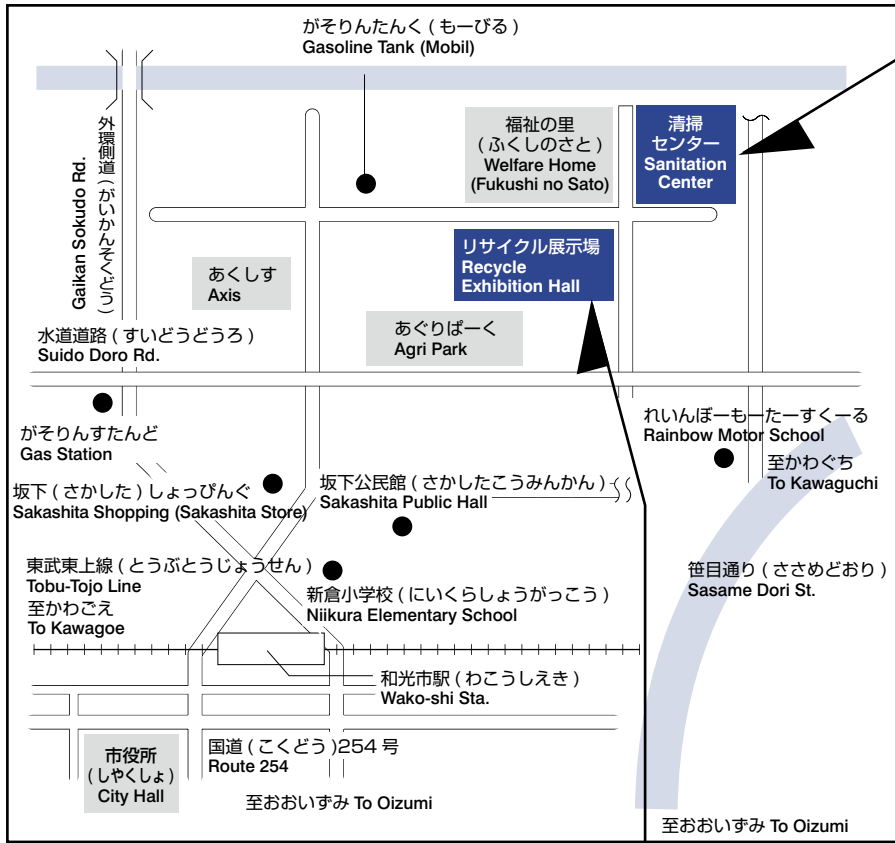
がそりんたんく（もーびる）
Gasoline Tank (Mobil)

福祉の里
（ふくしのさと）
Welfare Home
(Fukushi no Sato)

清掃
センター
Sanitation
Center

外環側道（がいかんそくどう）
Gaikan Sokudo Rd.

リサイクル展示場
Recycle
Exhibition Hall

あくしす
Axis

あぐりぱーく
Agri Park

水道道路（すいどうどうろ）
Suido Doro Rd.

がそりんすたんど
Gas Station

れいんぼーもーたーすくーる
Rainbow Motor School

至かわぐち
To Kawaguchi

坂下（さかした）しょっぴんぐ
Sakashita Shopping (Sakashita Store)

坂下公民館（さかしたこうみんかん）
Sakashita Public Hall

東武東上線（とうぶとうじょうせん）
Tobu-Tojo Line
至かわごえ
To Kawagoe

新倉小学校（にいくらしょうがっこう）
Niikura Elementary School

笹目通り（ささめどおり）
Sasame Dori St.

和光市駅（わこうしえき）
Wako-shi Sta.

市役所
（しやくしょ）
City Hall

国道（こくどう）254 号
Route 254

至おおいずみ To Oizumi

至おおいずみ To Oizumi